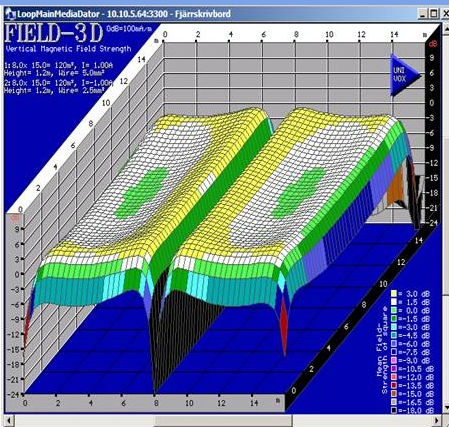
LoopMainMediaDator - 10.10.5.64:3300 - Fjärrskrivbord

FIELD-3D 0dB=100mA/m
Vertical Magnetic Field Strength

1:8.0x 15.0= 120m², I= 1.00A
Height= 1.2m, Wire= 5.0mm²
2:8.0x 15.0= 120m², I=-1.00A
Height= 1.2m, Wire= 2.5mm²

UNI VOX

0 2 4 6 8 10 12 14
14 12 10 8 6 4 2 0
dB 6 3 0 -3 -6 -9 -12 -15 -18 -21 -24
9 6 3 0 -3 -6 -9 -12 -15 -18 -21 -24
0 2 4 6 8 10 12 14
0 2 4 6 8 10 12 14

Mean Field-Strength-Square
= 3.0 dB
= 1.5 dB
= 0.0 dB
= -1.5 dB
= -3.0 dB
= -4.5 dB
= -6.0 dB
= -7.5 dB
= -9.0 dB
= -10.5 dB
= -12.0 dB
= -13.5 dB
= -15.0 dB
= -16.5 dB
= -18.0 dB